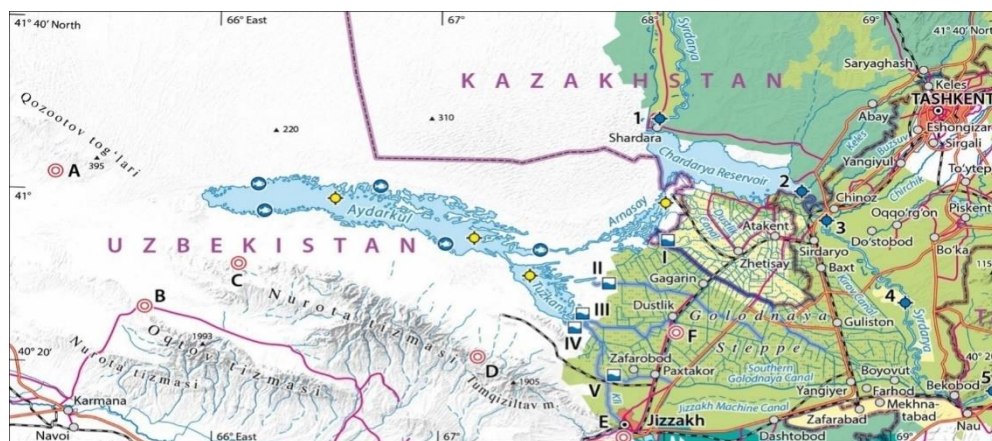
41° 40′ North
66° East
67°
68°
69°
41° 40′ North
Syrdarya
KAZAKHSTAN
Saryaghash
Keles
TASHKENT
Qozootov tog'lari
220
310
1
Shardara
Abay
Eshongizar
Sirgali
A
395
Keles
Buzsuv
Yangiyul
Chardarya Reservoir
To'ytep
41°
2
Chinoz
Chirchik
Aydarkul
Arnasay
Oqqo'rg'on
Piskent
Atakent
3
UZBEKISTAN
Do'stobod
I
Sirdaryo
Zhetisay
Bo'ka
Baxt
C
II
Gagarin
4
Tuzkan
B
Nurota tizmasi
III
Dustlik
Golodnaya
Gulisten
1993
Oqtov tizmasi
IV
F
Steppe
Syrdarya
40° 20′
D
Zafarobod
Southern Golodnaya Canal
40° 20′
1905
Paxtakor
Boyovut
Nurota tizmasi
Tumqiziltav m.
V
Yangiyer
Farhod
Bekobod
5
Karmana
Jizzakh Machine Canal
Mekhnatabad
Navoi
66° East
67°
E
Jizzakh
Zafarabad
Dashtobod
69°
Nau